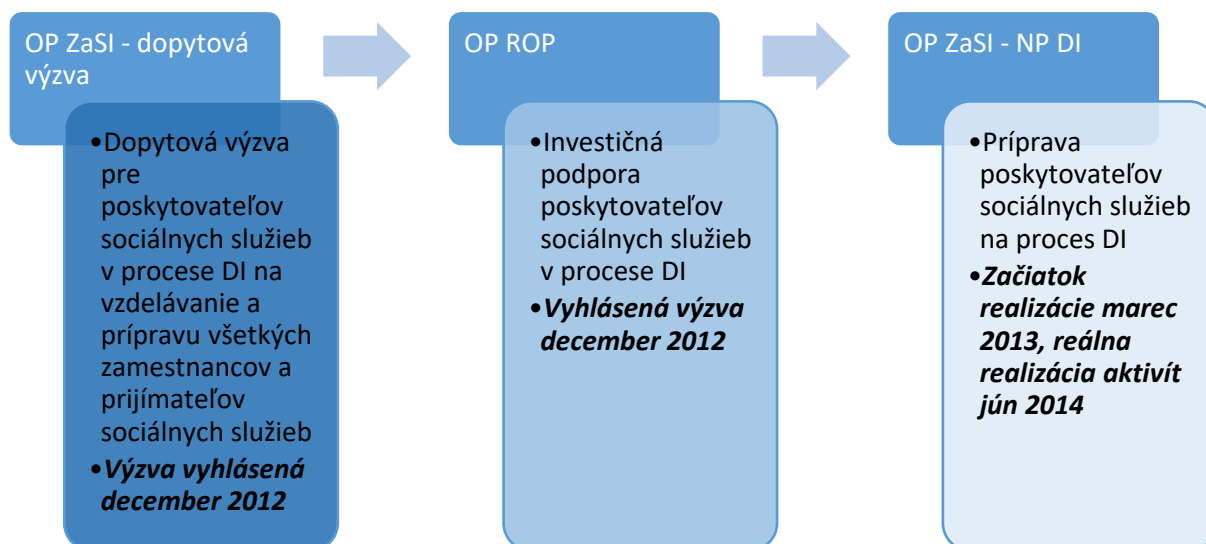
OP ZaSI - dopytová výzva

•Dopytová výzva pre poskytovateľov sociálnych služieb v procese DI na vzdelávanie a prípravu všetkých zamestnancov a prijímateľov sociálnych služieb
•***Výzva vyhlásená december 2012***

OP ROP

•Investičná podpora poskytovateľov sociálnych služieb v procese DI
•***Vyhlásená výzva december 2012***

OP ZaSI - NP DI

•Príprava poskytovateľov sociálnych služieb na proces DI
•***Začiatok realizácie marec 2013, reálna realizácia aktivít jún 2014***